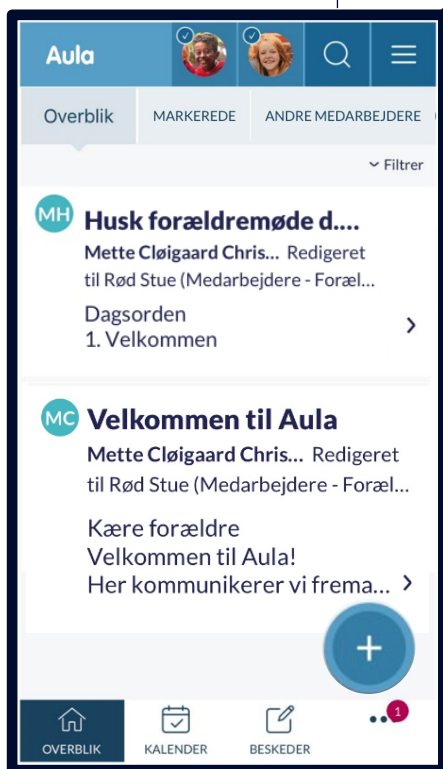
Aula

Overblik
MARKEREDE
ANDRE MEDARBEJDERE

Filtrer

MH
Husk forældremøde d....
Mette Cløigaard Chris... Redigeret
til Rød Stue (Medarbejdere - Foræl...
Dagsorden
1. Velkommen

MC
Velkommen til Aula
Mette Cløigaard Chris... Redigeret
til Rød Stue (Medarbejdere - Foræl...
Kære forældre
Velkommen til Aula!
Her kommunikerer vi frema...

+

OVERBLIK
KALENDER
BESKEDER
1